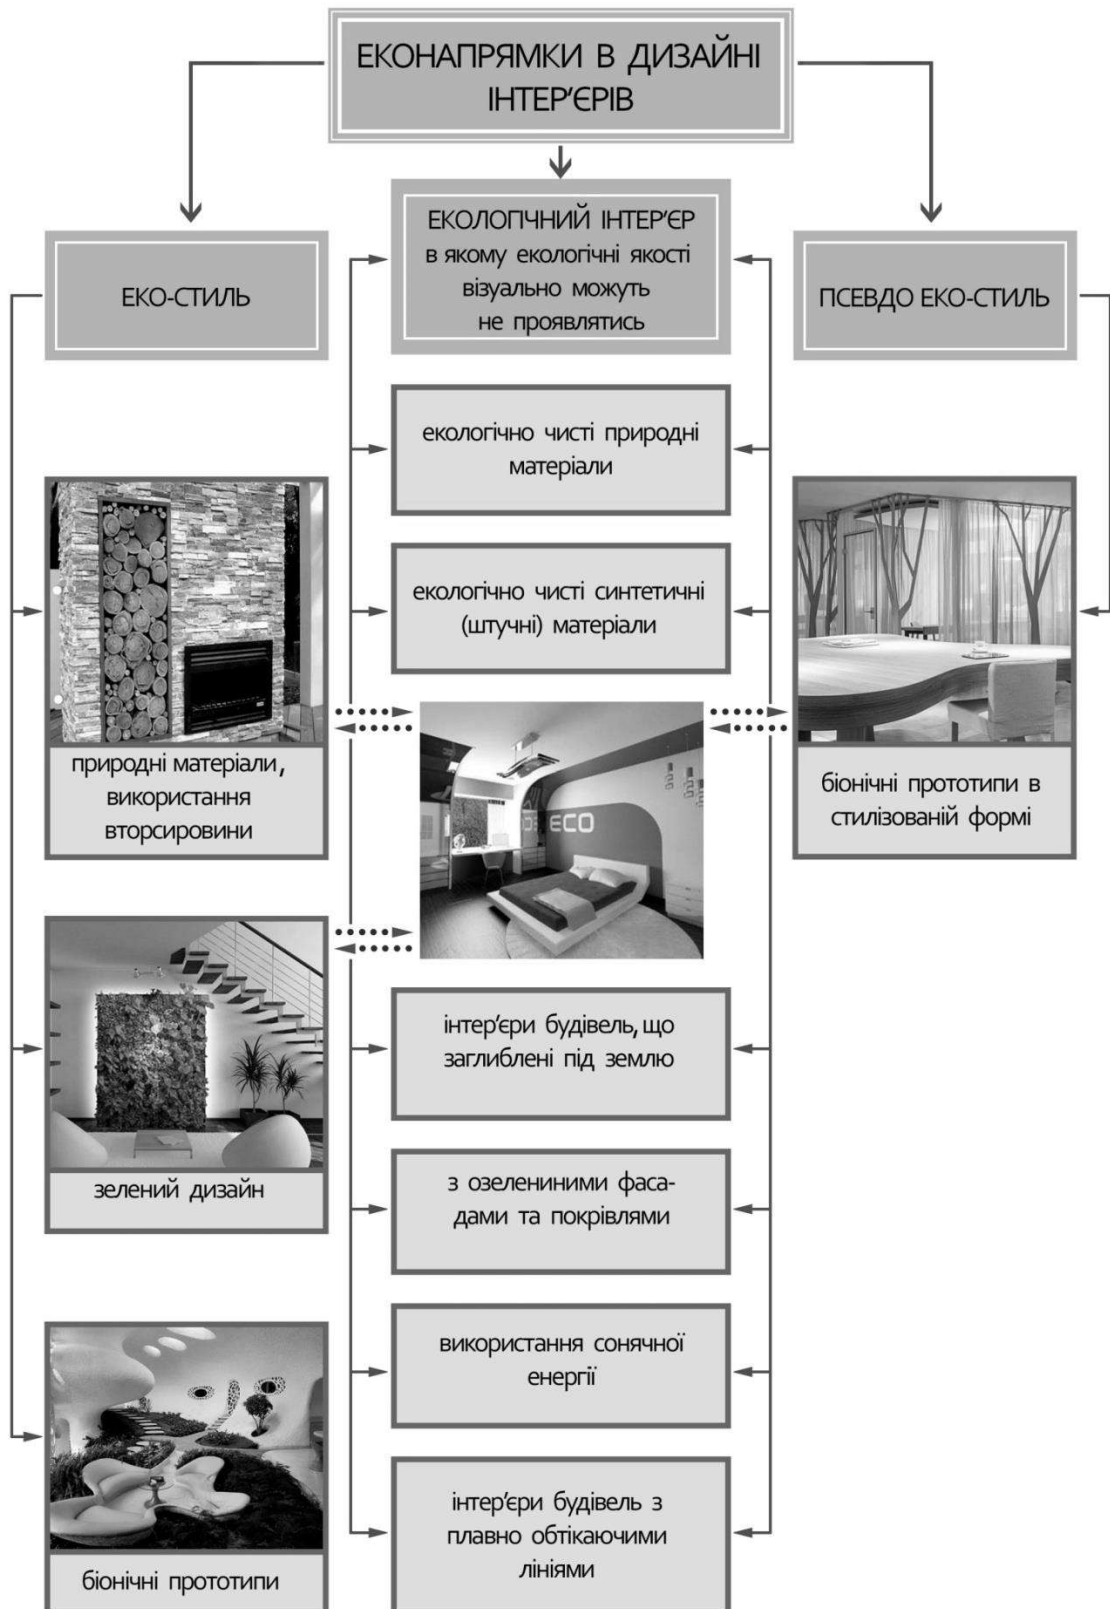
ЕКОНАПРЯМКИ В ДИЗАЙНІ ІНТЕР'ЄРІВ

ЕКО-СТИЛЬ

ЕКОЛОПЧНИЙ ІНТЕР'ЄР в якому екологічні якості візуально можуть не проявлятись

ПСЕВДО ЕКО-СТИЛЬ

екологічно чисті природні матеріали

екологічно чисті синтетичні (штучні) матеріали

природні матеріали, використання вторсировини

ECO

біонічні прототипи в стилізованій формі

інтер'єри будівель, що заглиблені під землю

зелений дизайн

з озелениними фасадами та покрівлями

використання сонячної енергії

інтер'єри будівель з плавно обтікаючими лініями

біонічні прототипи